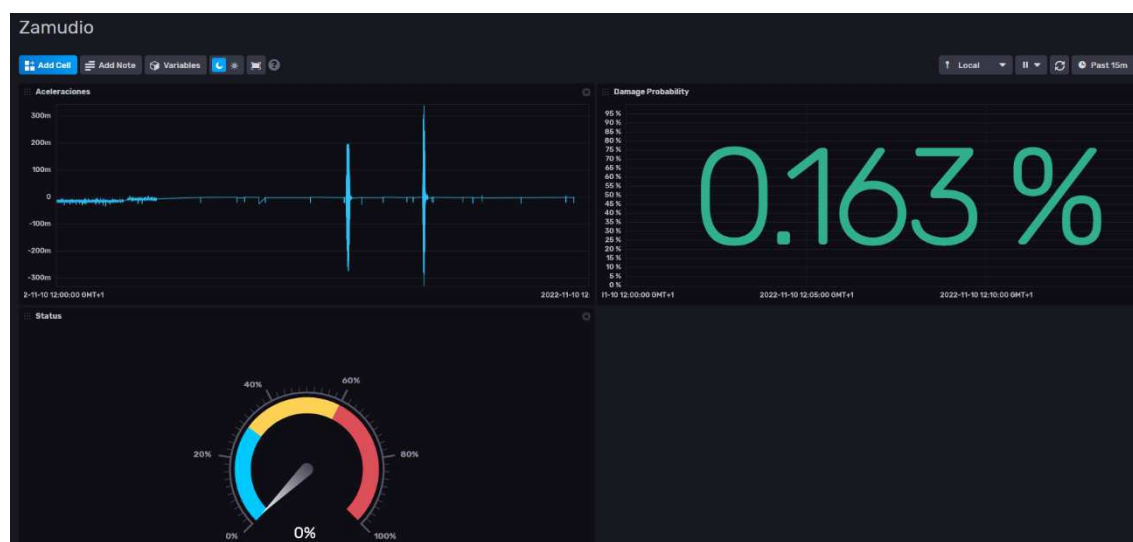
Zamudio

Add Cell Add Note Variables

Local Past 15m

Aceleraciones

300m
200m
100m
0
-100m
-200m
-300m

2-11-10 12:00:00 GMT+1
2022-11-10 12

Damage Probability

95 %
90 %
85 %
80 %
75 %
70 %
65 %
60 %
55 %
50 %
45 %
40 %
35 %
30 %
25 %
20 %
15 %
10 %
5 %
0 %

0.163 %

11-10 12:00:00 GMT+1
2022-11-10 12:05:00 GMT+1
2022-11-10 12:10:00 GMT+1

Status

40%
60%
20%
80%
0%
100%
0%